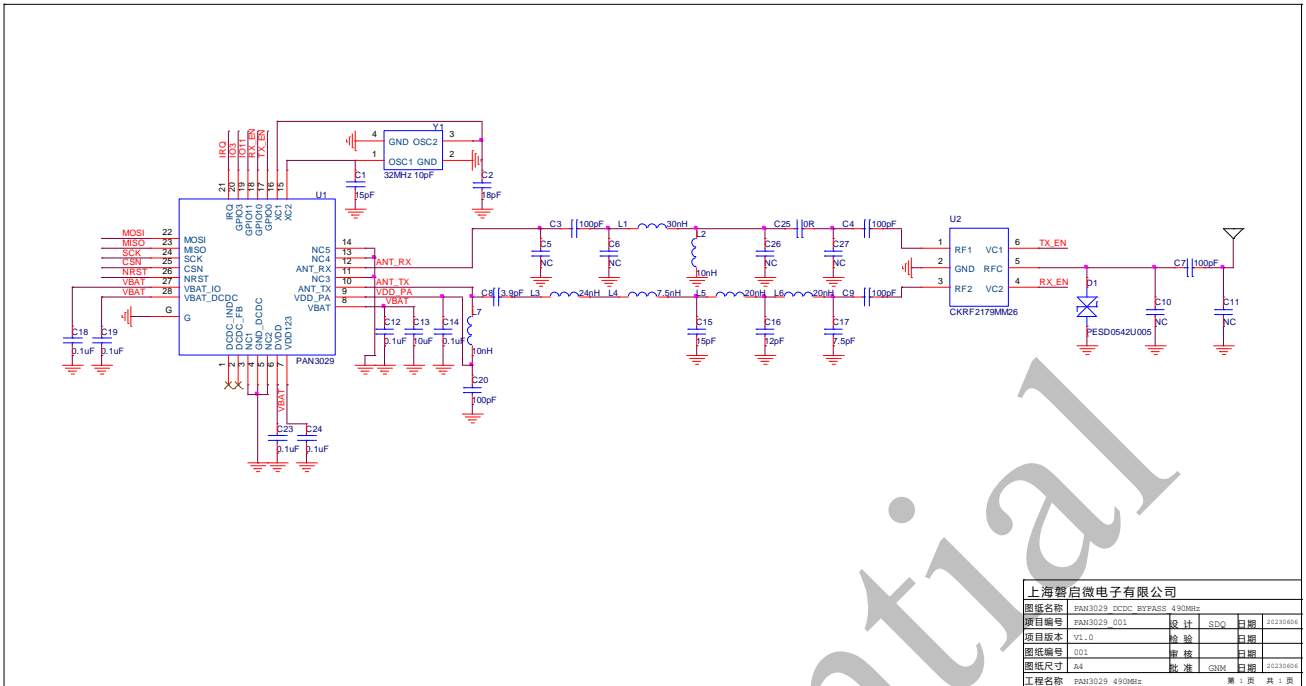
IRQ IO3 IO11 RX_EN TX_EN

Y1
4 GND OSC2 3
1 OSC1 GND 2
32MHz 10pF
C1 15pF
C2 18pF

21 20 19 18 17 16 15
IRQ GPIO3 GPIO11 GPIO0 XC1 XC2
U1

MOSI 22 MOSI
MISO 23 MISO
SCK 24 SCK
CSN 25 CSN
NRST 26 NRST
VBAT 27 VBAT_IO
VBAT 28 VBAT_DCDC
G

NC5 14
NC4 13
ANT_RX 12
NC3 11
ANT_TX 10
VDD_PA 9
VBAT 8

ANT_RX
ANT_TX
VDD_PA
VBAT

DCDC_IND DCDC_FB NC1 GND_DCDC NC2 DVDD VDD123
1 2 3 4 5 6 7
PAN3029

C18 0.1uF
C19 0.1uF
C12 0.1uF
C13 10uF
C14 0.1uF
L7 10nH
C20 100pF
VBAT
C23 0.1uF
C24 0.1uF

C3 100pF L1 30nH
C5 NC
C6 NC
L2 10nH
C25 0R C4 100pF
C26 NC
C27 NC
C8 3.9pF L3 24nH L4 7.5nH L5 20nH L6 20nH C9 100pF
C15 15pF
C16 12pF
C17 7.5pF

U2
1 RF1 VC1 6 TX_EN
2 GND RFC 5
3 RF2 VC2 4 RX_EN
CKRF2179MM26

C7 100pF
D1
PESD0542U005
C10 NC
C11 NC

Confidential

上海磐启微电子有限公司
| 图纸名称 | PAN3029_DCDC_BYPASS_490MHz | | | | |
|---|---|---|---|---|---|
| 项目编号 | PAN3029_001 | 设 计 | SDQ | 日期 | 20230606 |
| 项目版本 | V1.0 | 检 验 | | 日期 | |
| 图纸编号 | 001 | 审 核 | | 日期 | |
| 图纸尺寸 | A4 | 批 准 | GNM | 日期 | 20230606 |
| 工程名称 | PAN3029_490MHz | | 第 1 页 | 共 1 页 | |